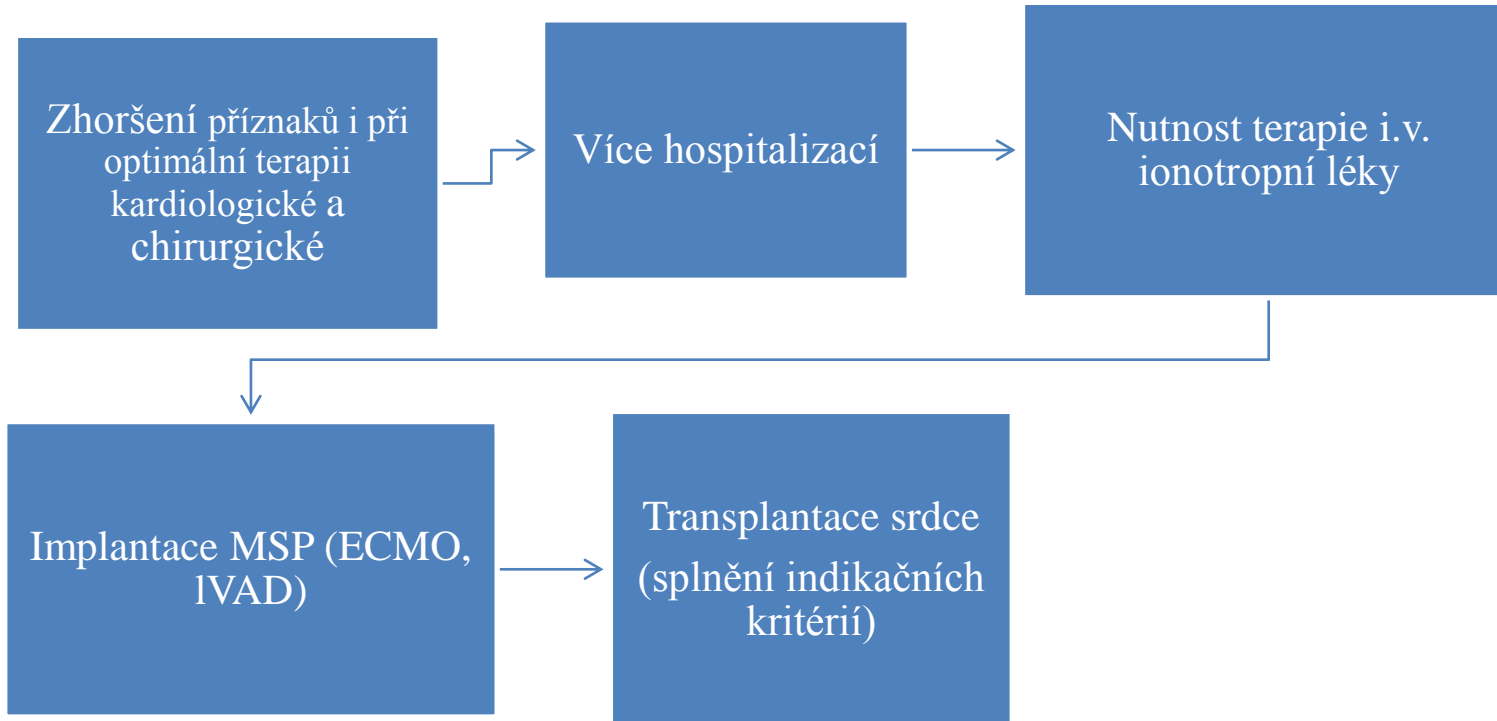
Zhoršení příznaků i při optimální terapii kardiologické a chirurgické

Více hospitalizací

Nutnost terapie i.v. ionotropní léky

Implantace MSP (ECMO, lVAD)

Transplantace srdce (splnění indikačních kritérií)